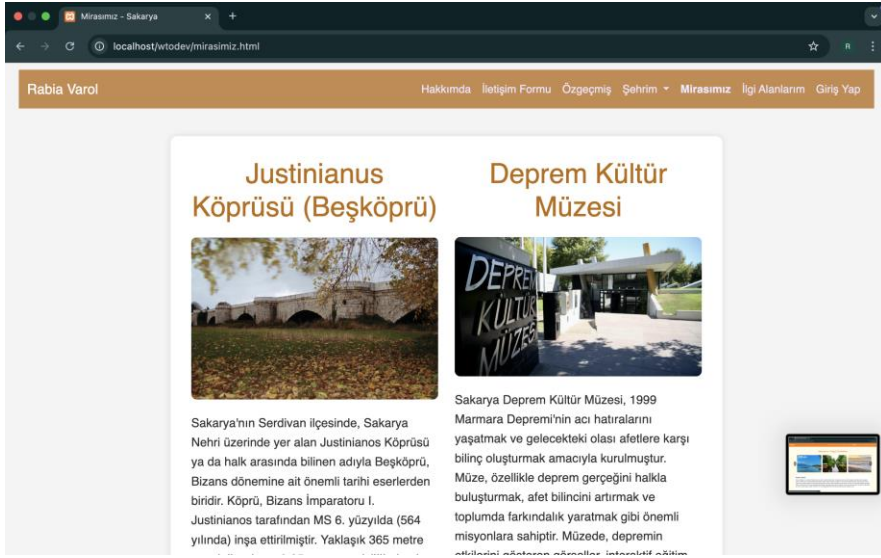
Mirasımız - Sakarya

localhost/wtodev/mirasimiz.html

Rabia Varol

Hakkımda İletişim Formu Özgeçmiş Şehrim Mirasımız İlgi Alanlarım Giriş Yap

Justinianus Köprüsü (Beşköprü)

Sakarya'nın Serdivan ilçesinde, Sakarya Nehri üzerinde yer alan Justinianos Köprüsü ya da halk arasında bilinen adıyla Beşköprü, Bizans dönemine ait önemli tarihi eserlerden biridir. Köprü, Bizans İmparatoru I. Justinianos tarafından MS 6. yüzyılda (564 yılında) inşa ettirilmiştir. Yaklaşık 365 metre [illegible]

Deprem Kültür Müzesi

DEPREM KÜLTÜR MÜZESİ

Sakarya Deprem Kültür Müzesi, 1999 Marmara Depremi'nin acı hatıralarını yaşatmak ve gelecekteki olası afetlere karşı bilinç oluşturmak amacıyla kurulmuştur. Müze, özellikle deprem gerçeğini halkla buluşturmak, afet bilincini artırmak ve toplumda farkındalık yaratmak gibi önemli misyonlara sahiptir. Müzede, depremin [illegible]